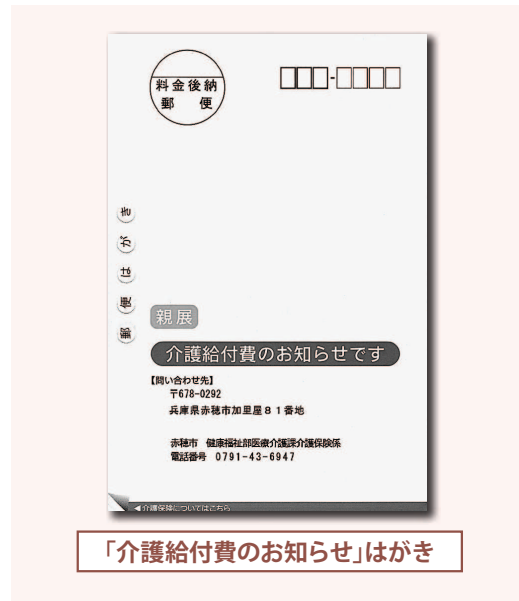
料金後納
郵便

□□□-□□□□

郵便はがき

親展

介護給付費のお知らせです

【問い合わせ先】
〒678-0292
兵庫県赤穂市加里屋８１番地

赤穂市　健康福祉部医療介護課介護保険係
電話番号　0791-43-6947

◀介護保険についてはこちら

「介護給付費のお知らせ」はがき